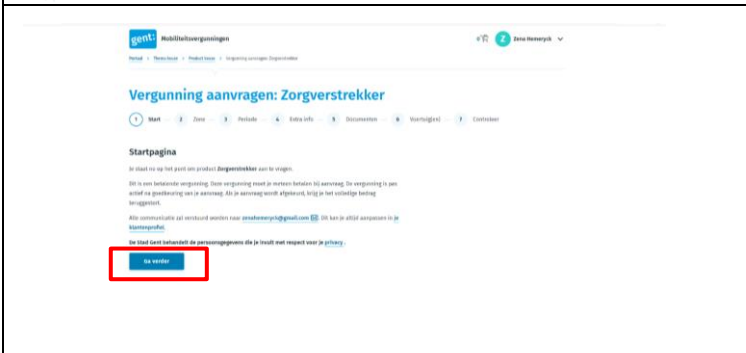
gent Mobiliteitsvergunningen

Z Zeno Hemeryck

Portaal > Thema kiezen > Product kiezen > Vergunning aanvragen: Zorgverstrekker

Vergunning aanvragen: Zorgverstrekker

1 Start 2 Zone 3 Periode 4 Extra info 5 Documenten 6 Voertuig(en) 7 Controleer

Startpagina

Je staat nu op het punt om product Zorgverstrekker aan te vragen.

Dit is een betalende vergunning. Deze vergunning moet je meteen betalen bij aanvraag. De vergunning is pas actief na goedkeuring van je aanvraag. Als je aanvraag wordt afgekeurd, krijg je het volledige bedrag terugbetaald.

Alle communicatie zal verstuurd worden naar zenohemeryck@gmail.com. Dit kan je altijd aanpassen in je klantenprofiel.

De Stad Gent behandelt de persoonsgegevens die je invult met respect voor je privacy.

Ga verder